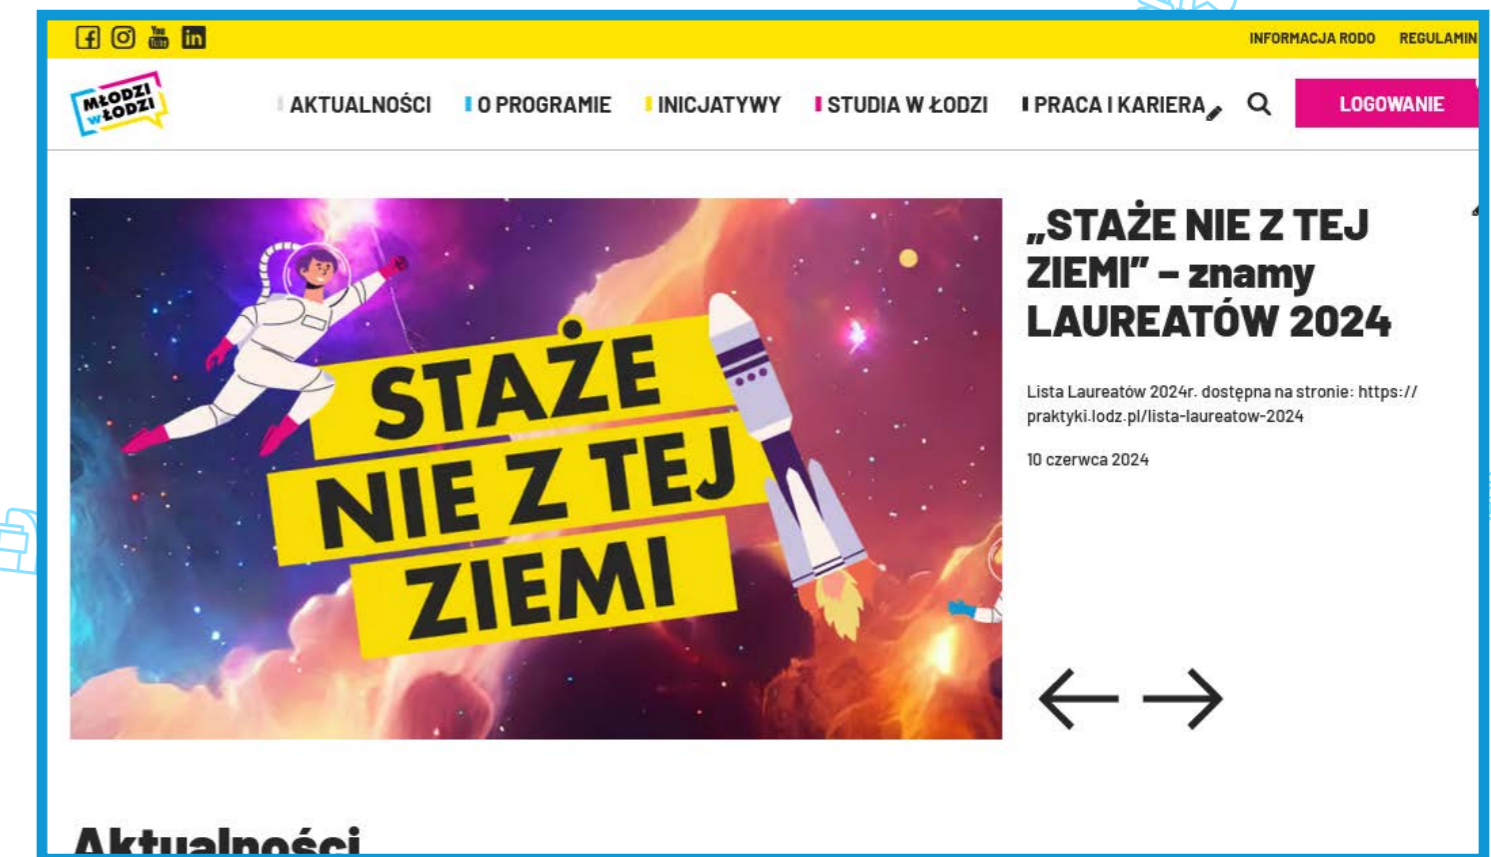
INFORMACJA RODO REGULAMIN

MŁODZI W ŁODZI

AKTUALNOŚCI O PROGRAMIE INICJATYWY STUDIA W ŁODZI PRACA I KARIERA LOGOWANIE

STAŻE NIE Z TEJ ZIEMI

„STAŻE NIE Z TEJ ZIEMI" – znamy LAUREATÓW 2024

Lista Laureatów 2024r. dostępna na stronie: https://praktyki.lodz.pl/lista-laureatow-2024

10 czerwca 2024

Aktualności